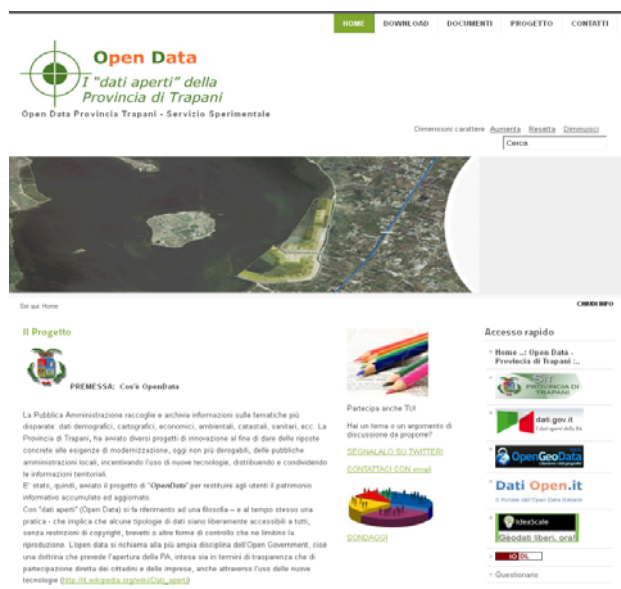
HOME DOWNLOAD DOCUMENTI PROGETTO CONTATTI

Open Data
I "dati aperti" della Provincia di Trapani

Open Data Provincia Trapani - Servizio Sperimentale

Dimensioni carattere Aumenta Resetta Diminuisci

Cerca

Sei qui: Home

CHIUDI INFO

Il Progetto

PREMESSA: Cos'è OpenData

La Pubblica Amministrazione raccoglie e archivia informazioni sulle tematiche più disparate: dati demografici, cartografici, economici, ambientali, catastali, sanitari, ecc. La Provincia di Trapani, ha avviato diversi progetti di innovazione al fine di dare delle riposte concrete alle esigenze di modernizzazione, oggi non più derogabili, delle pubbliche amministrazioni locali, incentivando l'uso di nuove tecnologie, distribuendo e condividendo le informazioni territoriali.
E' stato, quindi, avviato il progetto di "OpenData" per restituire agli utenti il patrimonio informativo accumulato ed aggiornato.
Con "dati aperti" (Open Data) si fa riferimento ad una filosofia – e al tempo stesso una pratica - che implica che alcune tipologie di dati siano liberamente accessibili a tutti, senza restrizioni di copyright, brevetti o altre forme di controllo che ne limitino la riproduzione. L'open data si richiama alla più ampia disciplina dell'Open Government, cioè una dottrina che prevede l'apertura della PA, intesa sia in termini di trasparenza che di partecipazione diretta dei cittadini e delle imprese, anche attraverso l'uso delle nuove tecnologie (http://it.wikipedia.org/wiki/Dati_aperti)

Partecipa anche TU!

Hai un tema o un argomento di discussione da proporre?

SEGNALALO SU TWITTER!

CONTATTACI CON email

SONDAGGI

Accesso rapido

Home ..: Open Data - Provincia di Trapani :..

PROVINCIA DI TRAPANI

dati.gov.it

OpenGeoData

Dati Open.it

IdeaScale

Geodati liberi, ora!

IODL

Questionario